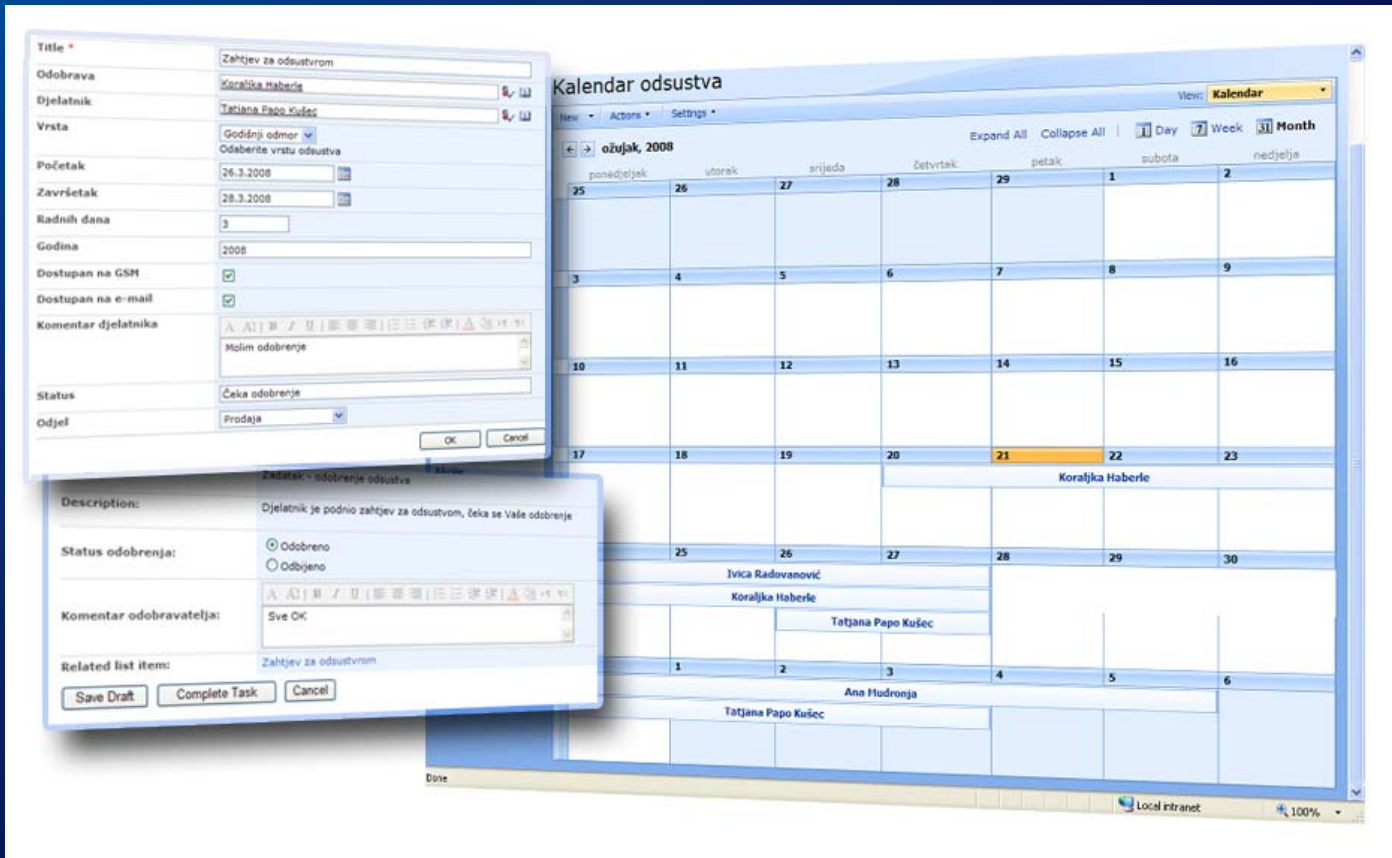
Title *
Zahtjev za odsustvom

Odobrava
Koraljka Haberle

Djelatnik
Tatjana Papo Kušec

Vrsta
Godišnji odmor
Odaberite vrstu odsustva

Početak
26.3.2008

Završetak
28.3.2008

Radnih dana
3

Godina
2008

Dostupan na GSM

Dostupan na e-mail

Komentar djelatnika
Molim odobrenje

Status
Čeka odobrenje

Odjel
Prodaja

OK Cancel

Zadatak - odobrenje odsustva

Description:
Djelatnik je podnio zahtjev za odsustvom, čeka se Vaše odobrenje

Status odobrenja:
Odobreno
Odbijeno

Komentar odobravatelja:
Sve OK

Related list item:
Zahtjev za odsustvom

Save Draft Complete Task Cancel

Kalendar odsustva

View: Kalendar

New • Actions • Settings •

Expand All Collapse All | Day Week Month

ožujak, 2008

| ponedjeljak | utorak | srijeda | četvrtak | petak | subota | nedjelja |
|---|---|---|---|---|---|---|
| 25 | 26 | 27 | 28 | 29 | 1 | 2 |
| 3 | 4 | 5 | 6 | 7 | 8 | 9 |
| 10 | 11 | 12 | 13 | 14 | 15 | 16 |
| 17 | 18 | 19 | 20 | 21 | 22 | 23 |
| | | | Koraljka Haberle | | | |
| | 25 | 26 | 27 | 28 | 29 | 30 |
| Ivica Radovanović | | | | | | |
| Koraljka Haberle | | | | | | |
| | | Tatjana Papo Kušec | | | | |
| | 1 | 2 | 3 | 4 | 5 | 6 |
| Ana Mudronja | | | | | | |
| Tatjana Papo Kušec | | | | | | |

Done
Local intranet
100%